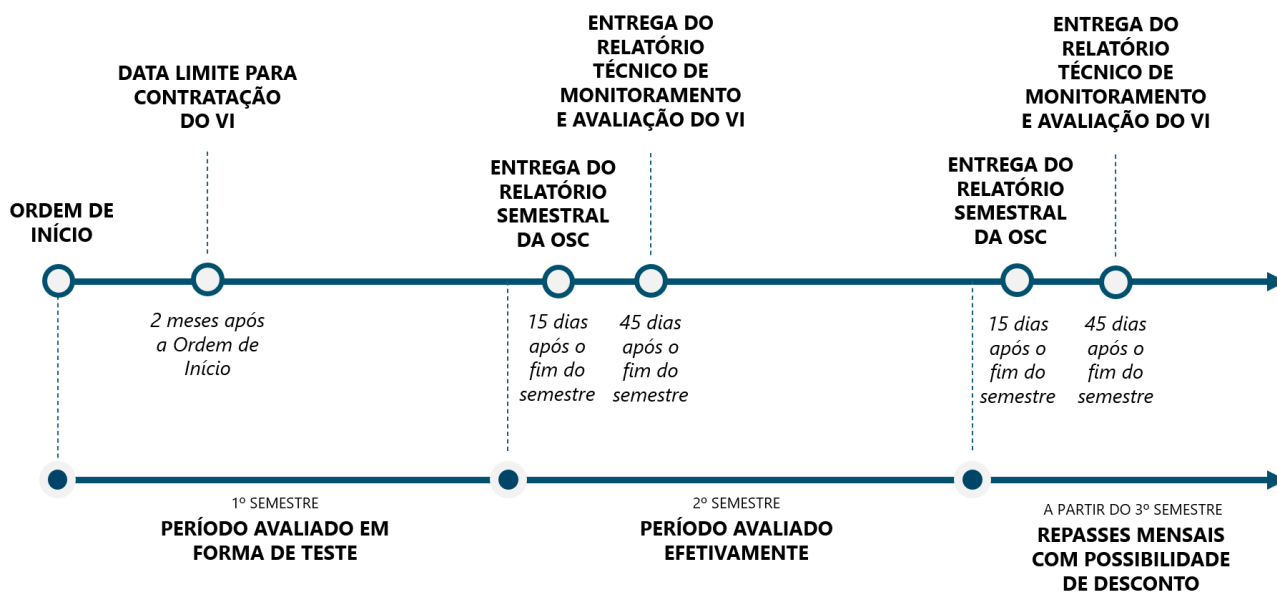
ORDEM DE INÍCIO

DATA LIMITE PARA CONTRATAÇÃO DO VI

2 meses após a Ordem de Início

ENTREGA DO RELATÓRIO SEMESTRAL DA OSC

15 dias após o fim do semestre

ENTREGA DO RELATÓRIO TÉCNICO DE MONITORAMENTO E AVALIAÇÃO DO VI

45 dias após o fim do semestre

ENTREGA DO RELATÓRIO SEMESTRAL DA OSC

15 dias após o fim do semestre

ENTREGA DO RELATÓRIO TÉCNICO DE MONITORAMENTO E AVALIAÇÃO DO VI

45 dias após o fim do semestre

1º SEMESTRE
PERÍODO AVALIADO EM FORMA DE TESTE

2º SEMESTRE
PERÍODO AVALIADO EFETIVAMENTE

A PARTIR DO 3º SEMESTRE
REPASSES MENSAIS COM POSSIBILIDADE DE DESCONTO